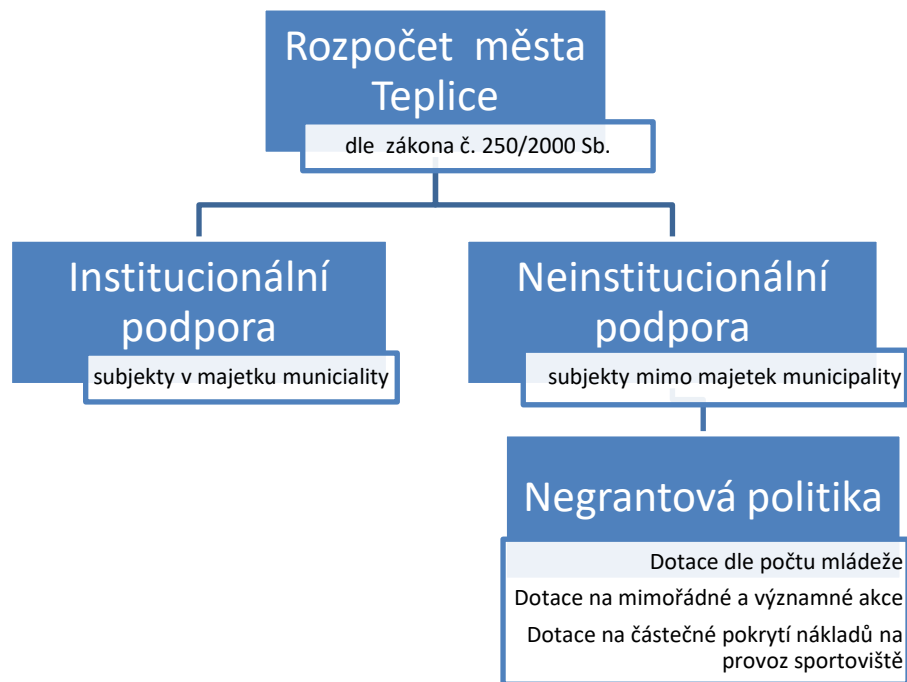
Rozpočet města Teplice

dle zákona č. 250/2000 Sb.

Institucionální podpora

subjekty v majetku municiality

Neinstitucionální podpora

subjekty mimo majetek municipality

Negrantová politika

Dotace dle počtu mládeže

Dotace na mimořádné a významné akce

Dotace na částečné pokrytí nákladů na provoz sportoviště